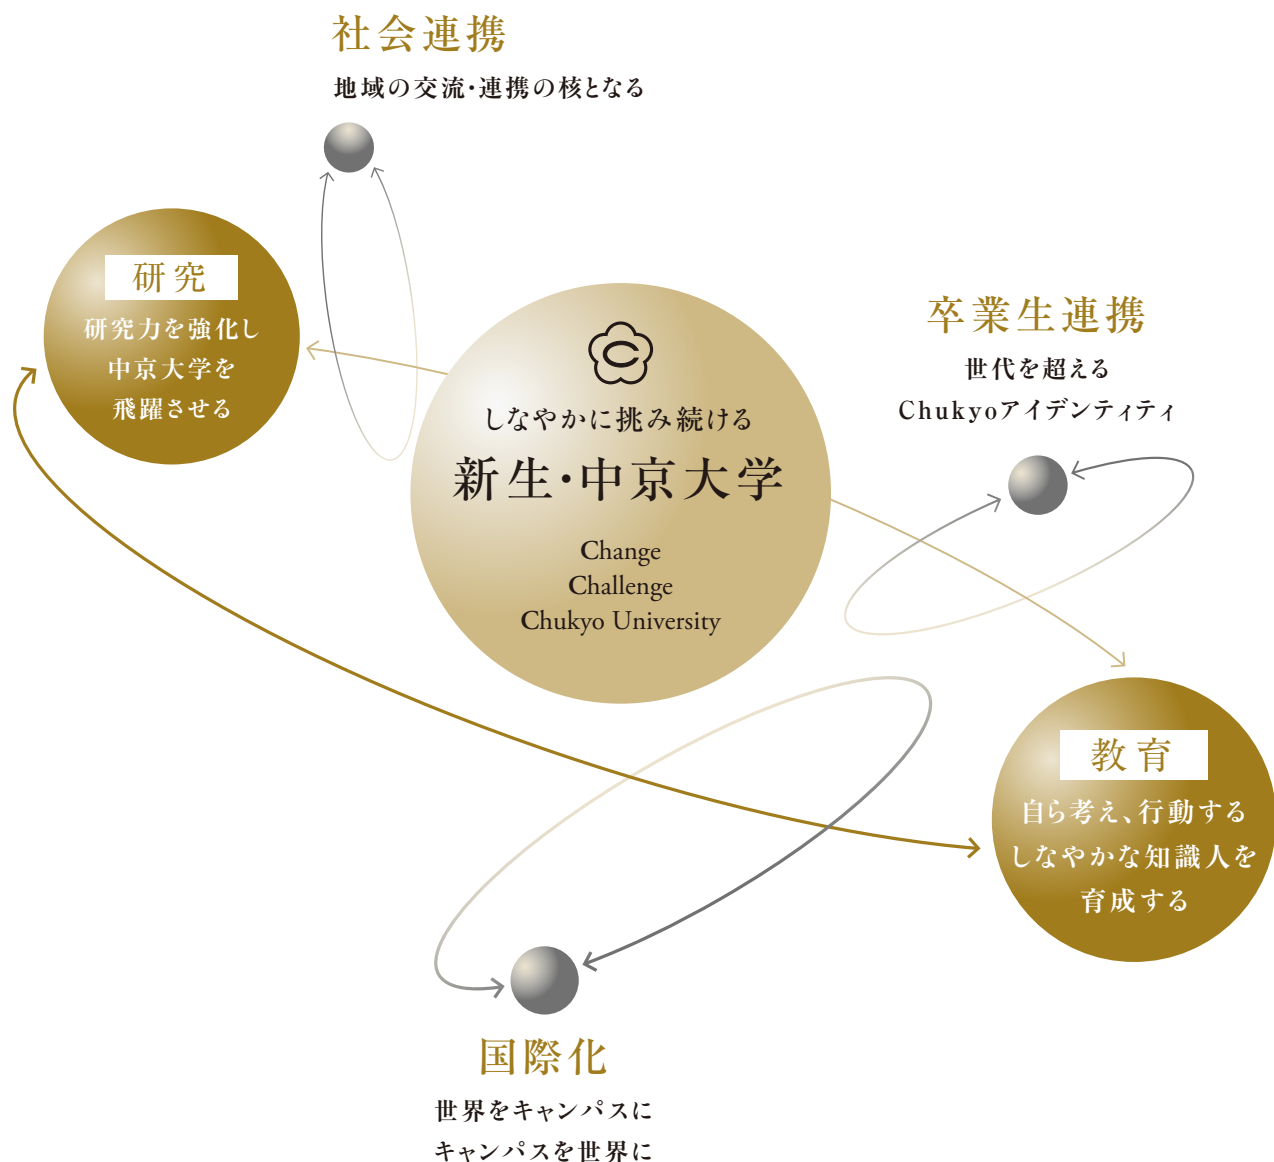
社会連携

地域の交流・連携の核となる

研究

研究力を強化し
中京大学を
飛躍させる

しなやかに挑み続ける

新生・中京大学

Change
Challenge
Chukyo University

卒業生連携

世代を超える
Chukyoアイデンティティ

教育

自ら考え、行動する
しなやかな知識人を
育成する

国際化

世界をキャンパスに
キャンパスを世界に